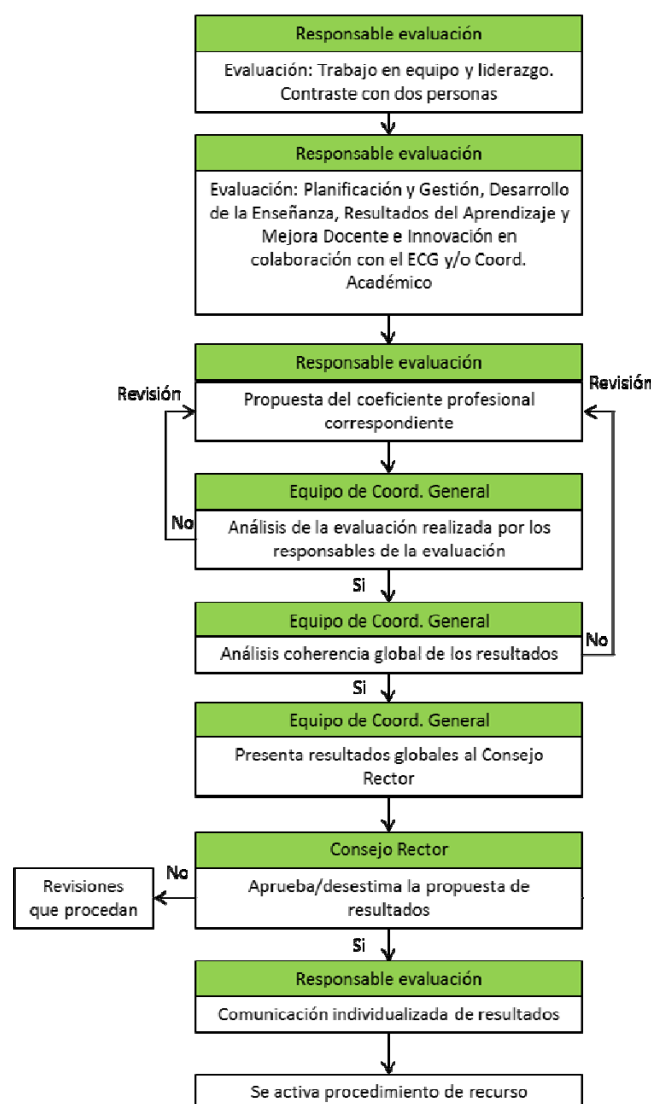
Responsable evaluación

Evaluación: Trabajo en equipo y liderazgo. Contraste con dos personas

Responsable evaluación

Evaluación: Planificación y Gestión, Desarrollo de la Enseñanza, Resultados del Aprendizaje y Mejora Docente e Innovación en colaboración con el ECG y/o Coord. Académico

Responsable evaluación

Revisión

Propuesta del coeficiente profesional correspondiente

Revisión

Equipo de Coord. General

No

Análisis de la evaluación realizada por los responsables de la evaluación

Si

Equipo de Coord. General

Análisis coherencia global de los resultados

No

Si

Equipo de Coord. General

Presenta resultados globales al Consejo Rector

Consejo Rector

Revisiones que procedan

No

Aprueba/desestima la propuesta de resultados

Si

Responsable evaluación

Comunicación individualizada de resultados

Se activa procedimiento de recurso